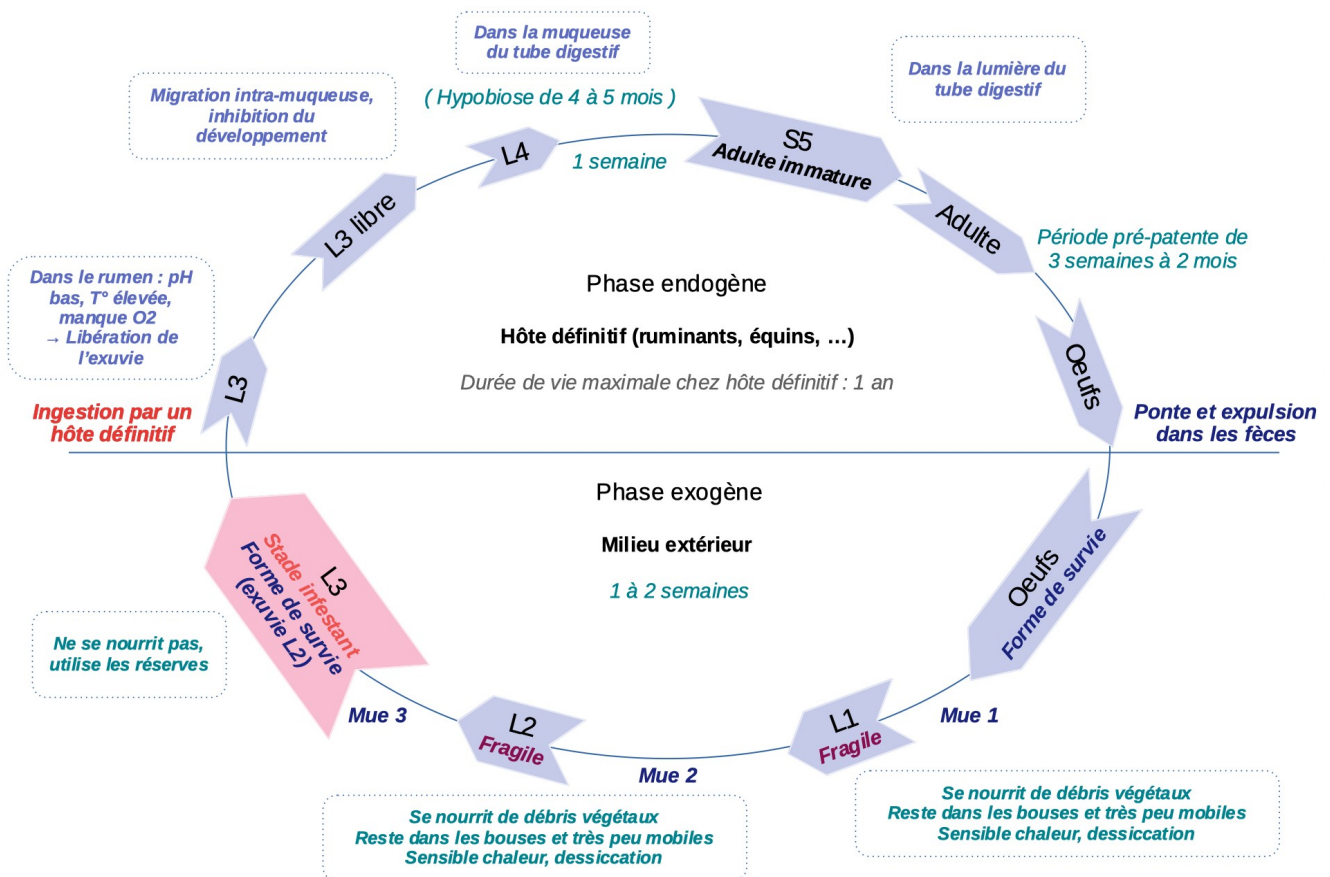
Dans la muqueuse du tube digestif

( Hypobiose de 4 à 5 mois )

Dans la lumière du tube digestif

Migration intra-muqueuse, inhibition du développement

L4

1 semaine

S5
Adulte immature

Adulte

Période pré-patente de 3 semaines à 2 mois

L3 libre

Dans le rumen : pH bas, T° élevée, manque O2
→ Libération de l'exuvie

Phase endogène

Hôte définitif (ruminants, équins, …)

Durée de vie maximale chez hôte définitif : 1 an

Oeufs

Ponte et expulsion dans les fèces

L3

Ingestion par un hôte définitif

Phase exogène

Milieu extérieur

1 à 2 semaines

L3
Stade infestant
Forme de survie
(exuvie L2)

Oeufs
Forme de survie

Ne se nourrit pas, utilise les réserves

Mue 3

L2
Fragile

Mue 2

L1
Fragile

Mue 1

Se nourrit de débris végétaux
Reste dans les bouses et très peu mobiles
Sensible chaleur, dessiccation

Se nourrit de débris végétaux
Reste dans les bouses et très peu mobiles
Sensible chaleur, dessiccation